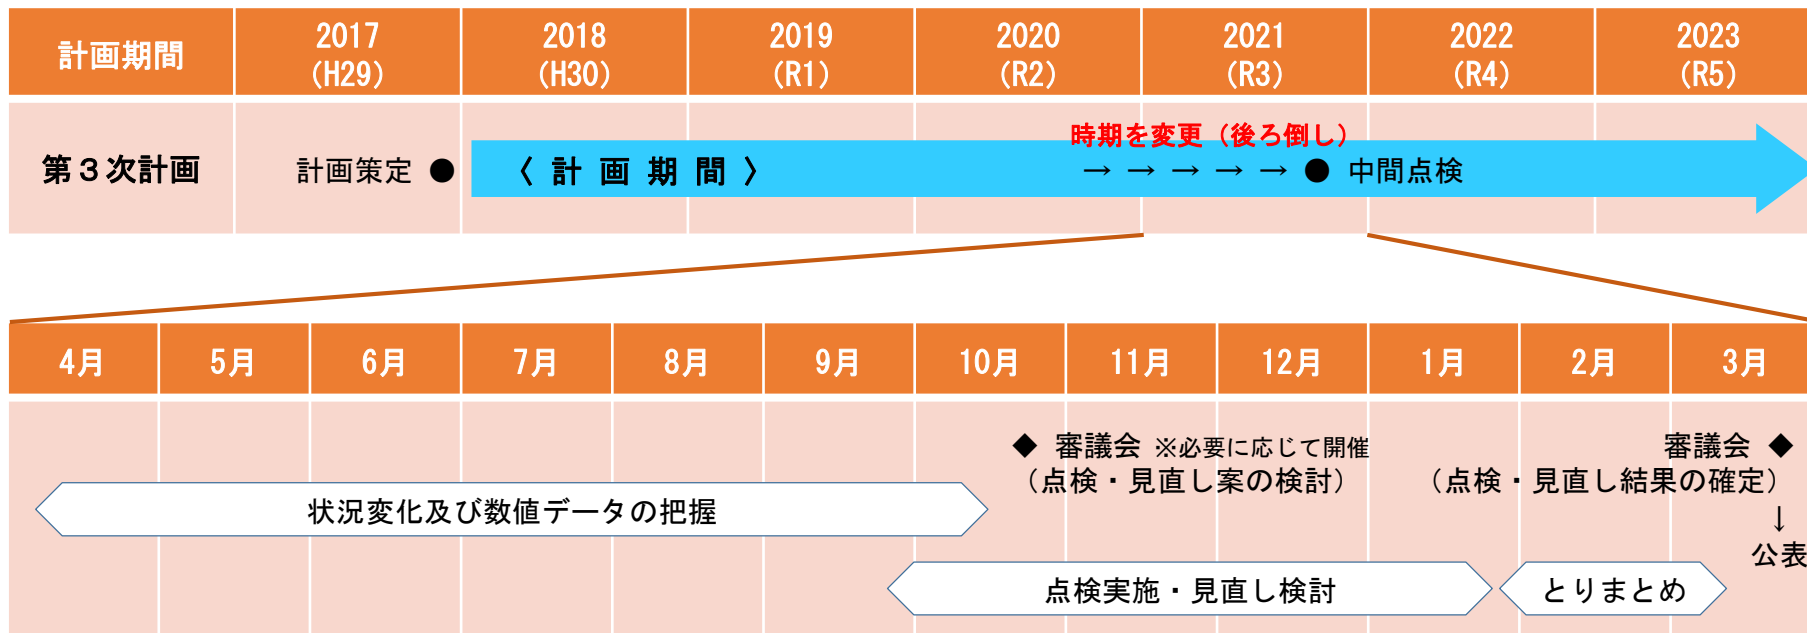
| 計画期間 | 2017 (H29) | 2018 (H30) | 2019 (R1) | 2020 (R2) | 2021 (R3) | 2022 (R4) | 2023 (R5) |
|---|---|---|---|---|---|---|---|
| 第３次計画 | 計画策定 ● | 〈 計 画 期 間 〉 | | | 時期を変更（後ろ倒し） → → → → → ● 中間点検 | | |

| 4月 | 5月 | 6月 | 7月 | 8月 | 9月 | 10月 | 11月 | 12月 | 1月 | 2月 | 3月 |
|---|---|---|---|---|---|---|---|---|---|---|---|

◆ 審議会 ※必要に応じて開催
（点検・見直し案の検討）

審議会 ◆
（点検・見直し結果の確定）
↓
公表

状況変化及び数値データの把握

点検実施・見直し検討

とりまとめ